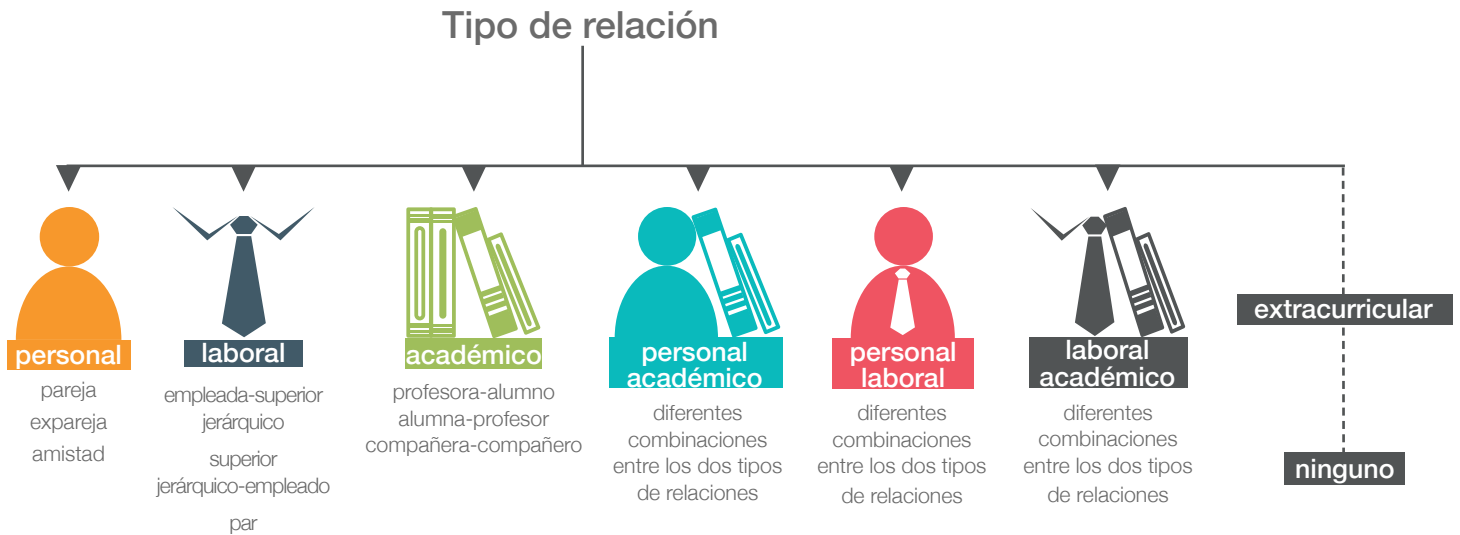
Tipo de relación

personal
pareja
expareja
amistad

laboral
empleada-superior jerárquico
superior jerárquico-empleado
par

académico
profesora-alumno
alumna-profesor
compañera-compañero

personal académico
diferentes combinaciones entre los dos tipos de relaciones

personal laboral
diferentes combinaciones entre los dos tipos de relaciones

laboral académico
diferentes combinaciones entre los dos tipos de relaciones

extracurricular

ninguno